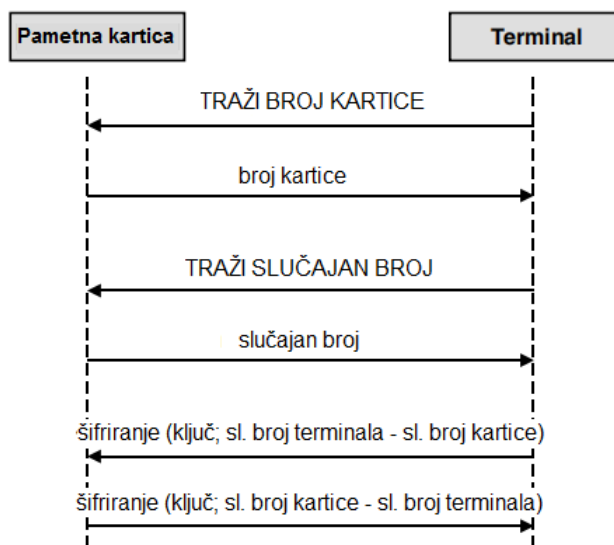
Pametna kartica

Terminal

TRAŽI BROJ KARTICE

broj kartice

TRAŽI SLUČAJAN BROJ

slučajan broj

šifriranje (ključ; sl. broj terminala - sl. broj kartice)

šifriranje (ključ; sl. broj kartice - sl. broj terminala)